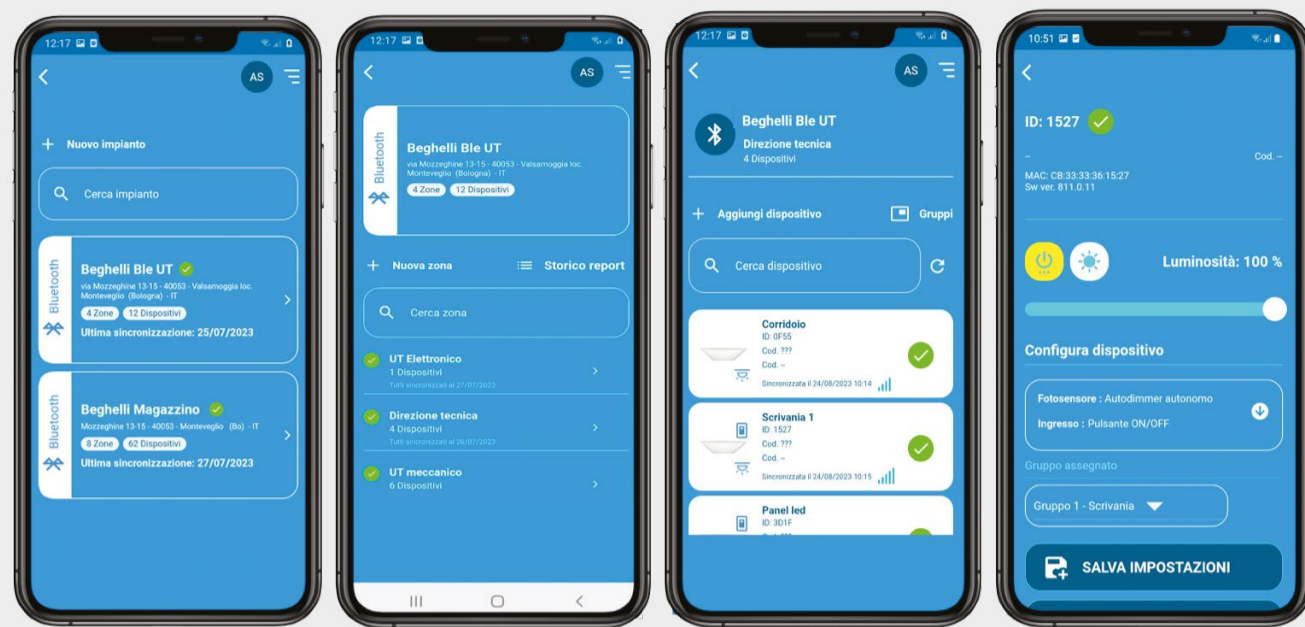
12:17

AS

Nuovo impianto

Cerca impianto

Bluetooth

Beghelli Ble UT
via Mozzeghine 13-15 - 40053 - Valsamoggia loc. Monteveglio (Bologna) - IT
4 Zone 12 Dispositivi
Ultima sincronizzazione: 25/07/2023

Bluetooth

Beghelli Magazzino
Mozzeghine 13-15 - 40053 - Monteveglio (Bo) - IT
8 Zone 62 Dispositivi
Ultima sincronizzazione: 27/07/2023

12:17

AS

Bluetooth

Beghelli Ble UT
via Mozzeghine 13-15 - 40053 - Valsamoggia loc. Monteveglio (Bologna) - IT
4 Zone 12 Dispositivi

Nuova zona

Storico report

Cerca zona

UT Elettronico
1 Dispositivi
Tutti sincronizzati al 27/07/2023

Direzione tecnica
4 Dispositivi
Tutti sincronizzati al 26/07/2023

UT meccanico
6 Dispositivi

12:17

AS

Beghelli Ble UT
Direzione tecnica
4 Dispositivi

Aggiungi dispositivo

Gruppi

Cerca dispositivo

Corridoio
ID: 0F55
Cod. ???
Cod. --
Sincronizzata il 24/08/2023 10:14

Scrivania 1
ID: 1527
Cod. ???
Cod. --
Sincronizzata il 24/08/2023 10:15

Panel led
ID: 3D1F

10:51

ID: 1527

--
Cod. --
MAC: CB:33:33:36:15:27
Sw ver. 811.0.11

Luminosità: 100 %

Configura dispositivo

Fotosensore : Autodimmer autonomo
Ingresso : Pulsante ON/OFF

Gruppo assegnato

Gruppo 1 - Scrivania

SALVA IMPOSTAZIONI